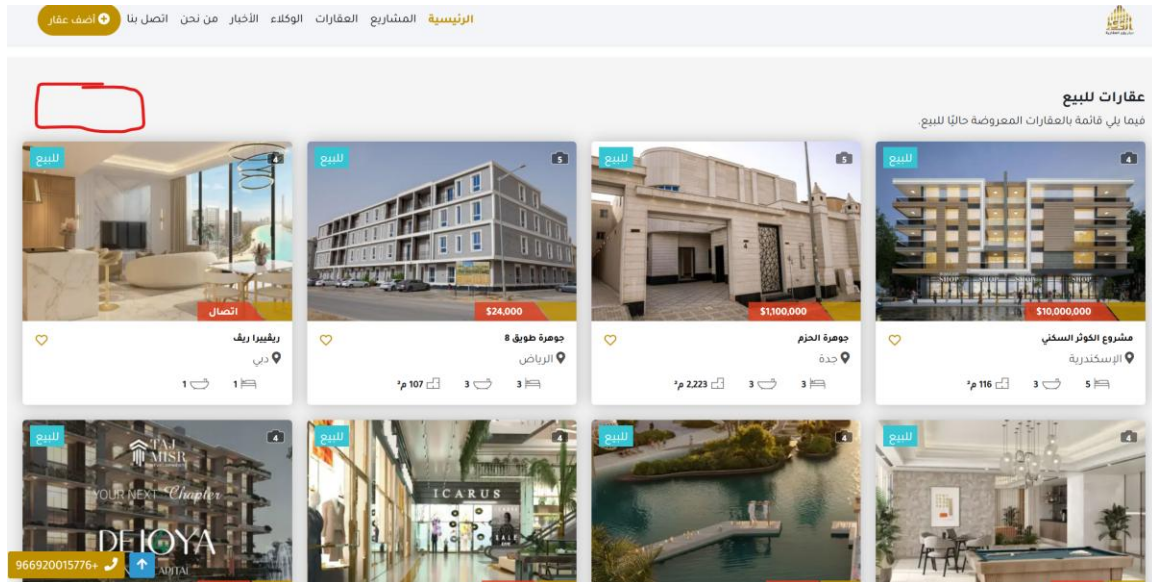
الرئيسية المشاريع العقارات الوكلاء الأخبار من نحن اتصل بنا
أضف عقار

عقارات للبيع
فيما يلي قائمة بالعقارات المعروضة حاليًا للبيع.

للبيع
4
$10,000,000
مشروع الكوثر السكني
الإسكندرية
5 3 116 م²

للبيع
5
$1,100,000
جوهرة الحزم
جدة
3 3 2,223 م²

للبيع
5
$24,000
جوهرة طويق 8
الرياض
3 3 107 م²

للبيع
4
اتصال
ريفييرا ريف
دبي
1 1

للبيع
4

للبيع
4

للبيع
4
ICARUS

للبيع
4
TAJ MISR
YOUR NEXT Chapter
DEJOYA
CAPITAL

966920015776+